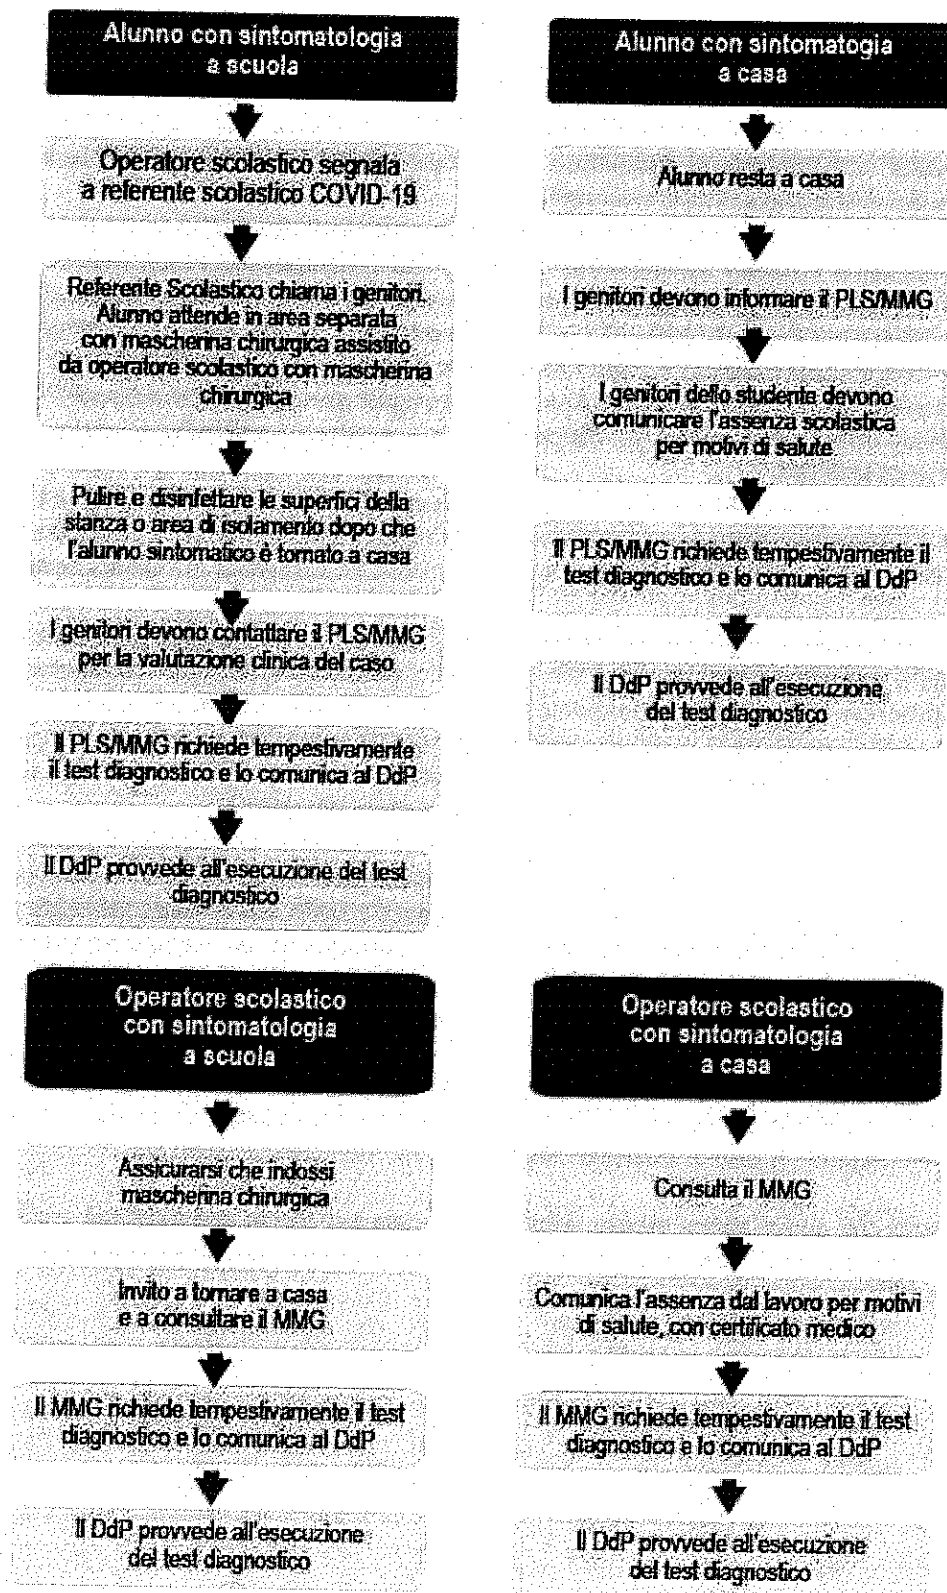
Alunno con sintomatologia a scuola

Operatore scolastico segnala a referente scolastico COVID-19

Referente Scolastico chiama i genitori. Alunno attende in area separata con mascherina chirurgica assistito da operatore scolastico con mascherina chirurgica

Pulire e disinfettare le superfici della stanza o area di isolamento dopo che l'alunno sintomatico è tornato a casa

I genitori devono contattare il PLS/MMG per la valutazione clinica del caso

Il PLS/MMG richiede tempestivamente il test diagnostico e lo comunica al DdP

Il DdP provvede all'esecuzione del test diagnostico

Alunno con sintomatogia a casa

Alunno resta a casa

I genitori devono informare il PLS/MMG

I genitori dello studente devono comunicare l'assenza scolastica per motivi di salute

Il PLS/MMG richiede tempestivamente il test diagnostico e lo comunica al DdP

Il DdP provvede all'esecuzione del test diagnostico

Operatore scolastico con sintomatologia a scuola

Assicurarsi che indossi mascherina chirurgica

Invito a tornare a casa e a consultare il MMG

Il MMG richiede tempestivamente il test diagnostico e lo comunica al DdP

Il DdP provvede all'esecuzione del test diagnostico

Operatore scolastico con sintomatologia a casa

Consulta il MMG

Comunica l'assenza dal lavoro per motivi di salute, con certificato medico

Il MMG richiede tempestivamente il test diagnostico e lo comunica al DdP

Il DdP provvede all'esecuzione del test diagnostico